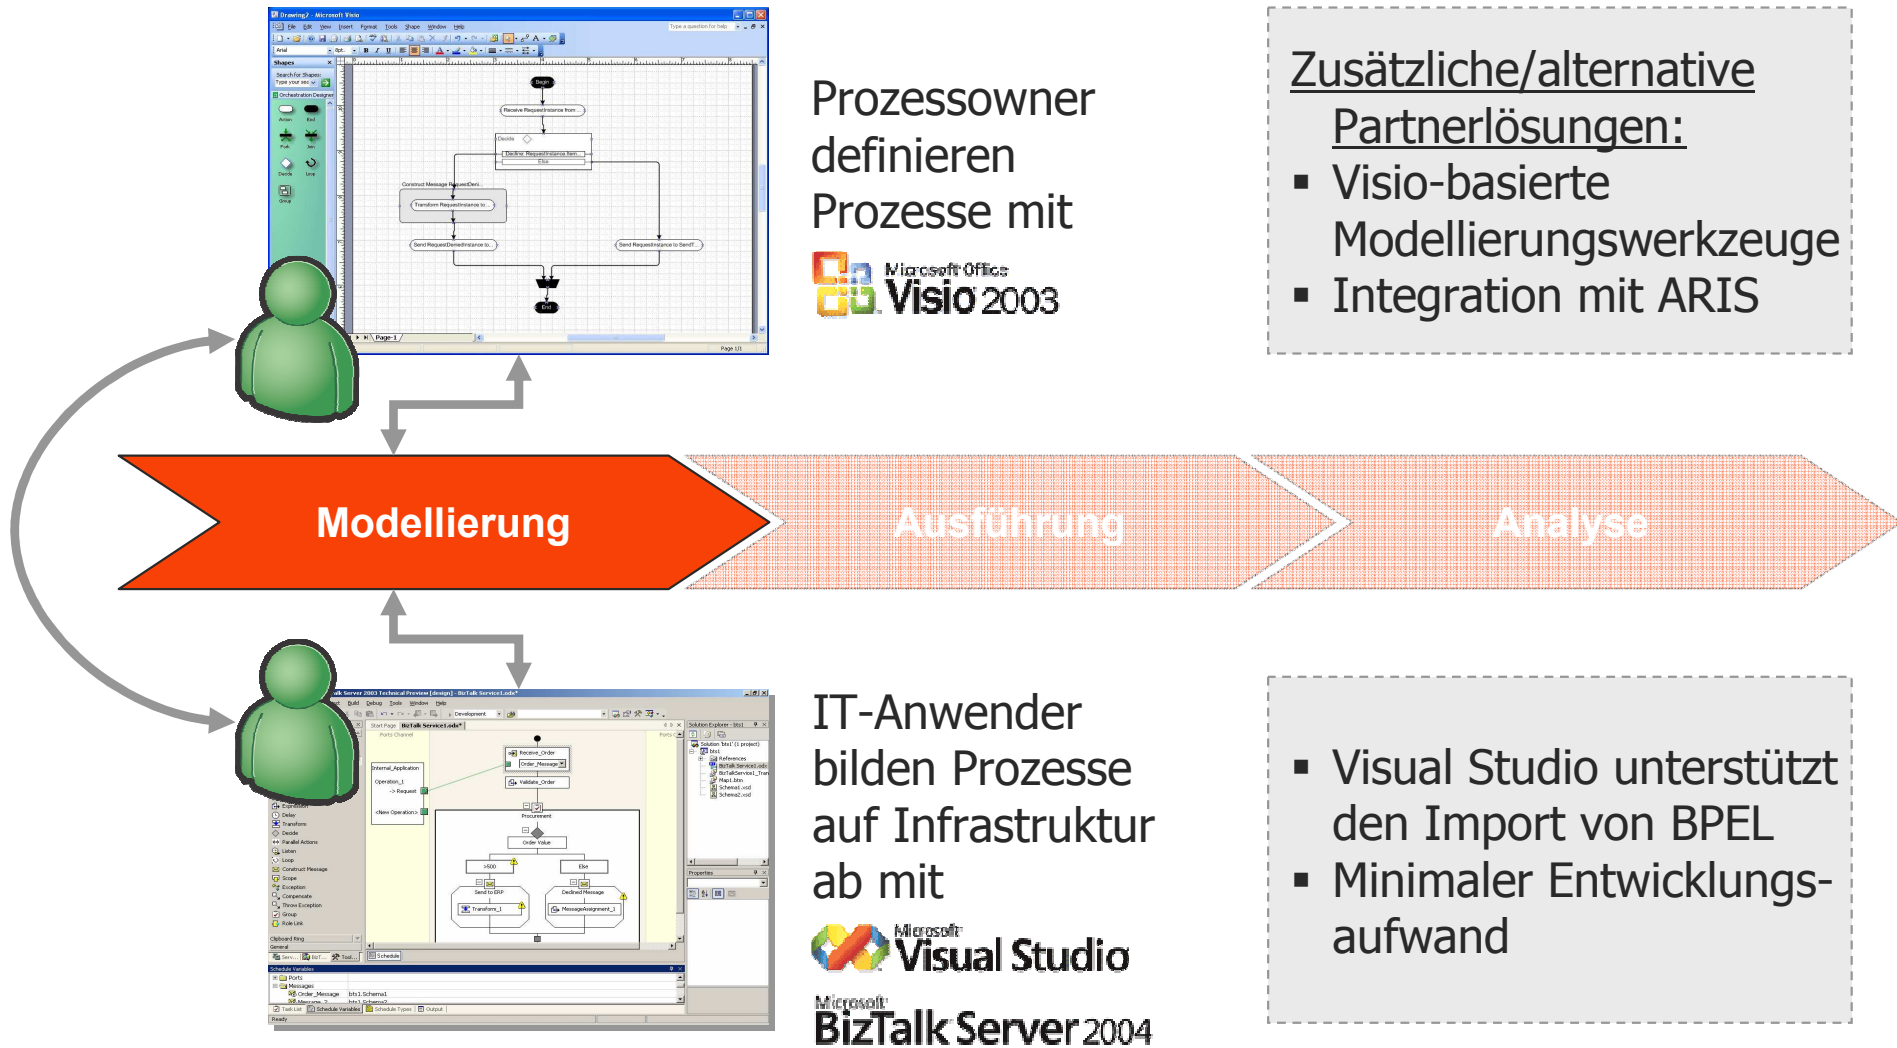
Prozessowner definieren Prozesse mit

Microsoft Office Visio 2003

Zusätzliche/alternative Partnerlösungen:
▪ Visio-basierte Modellierungswerkzeuge
▪ Integration mit ARIS

Modellierung

Ausführung

Analyse

IT-Anwender bilden Prozesse auf Infrastruktur ab mit

Microsoft Visual Studio

Microsoft BizTalk Server 2004

▪ Visual Studio unterstützt den Import von BPEL
▪ Minimaler Entwicklungsaufwand